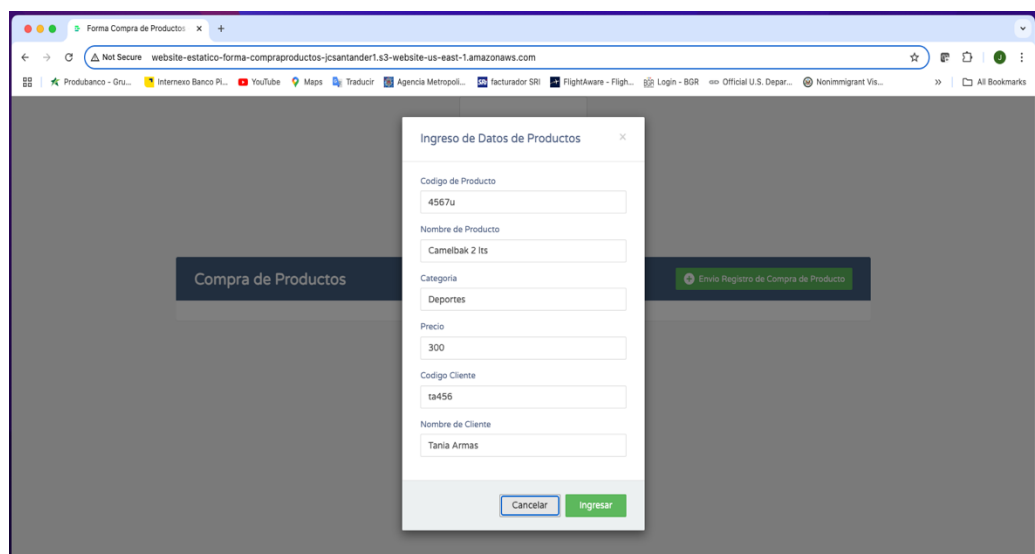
Forma Compra de Productos ×
Not Secure website-estatico-forma-compraproductos-jcsantander1.s3-website-us-east-1.amazonaws.com
Produbanco - Gru... Internexo Banco Pi... YouTube Maps Traducir Agencia Metropoli... facturador SRI FlightAware - Fligh... Login - BGR Official U.S. Depar... Nonimmigrant Vis... » All Bookmarks

Compra de Productos
Envio Registro de Compra de Producto

Ingreso de Datos de Productos ×

Codigo de Producto
4567u

Nombre de Producto
Camelbak 2 lts

Categoria
Deportes

Precio
300

Codigo Cliente
ta456

Nombre de Cliente
Tania Armas

Cancelar Ingresar